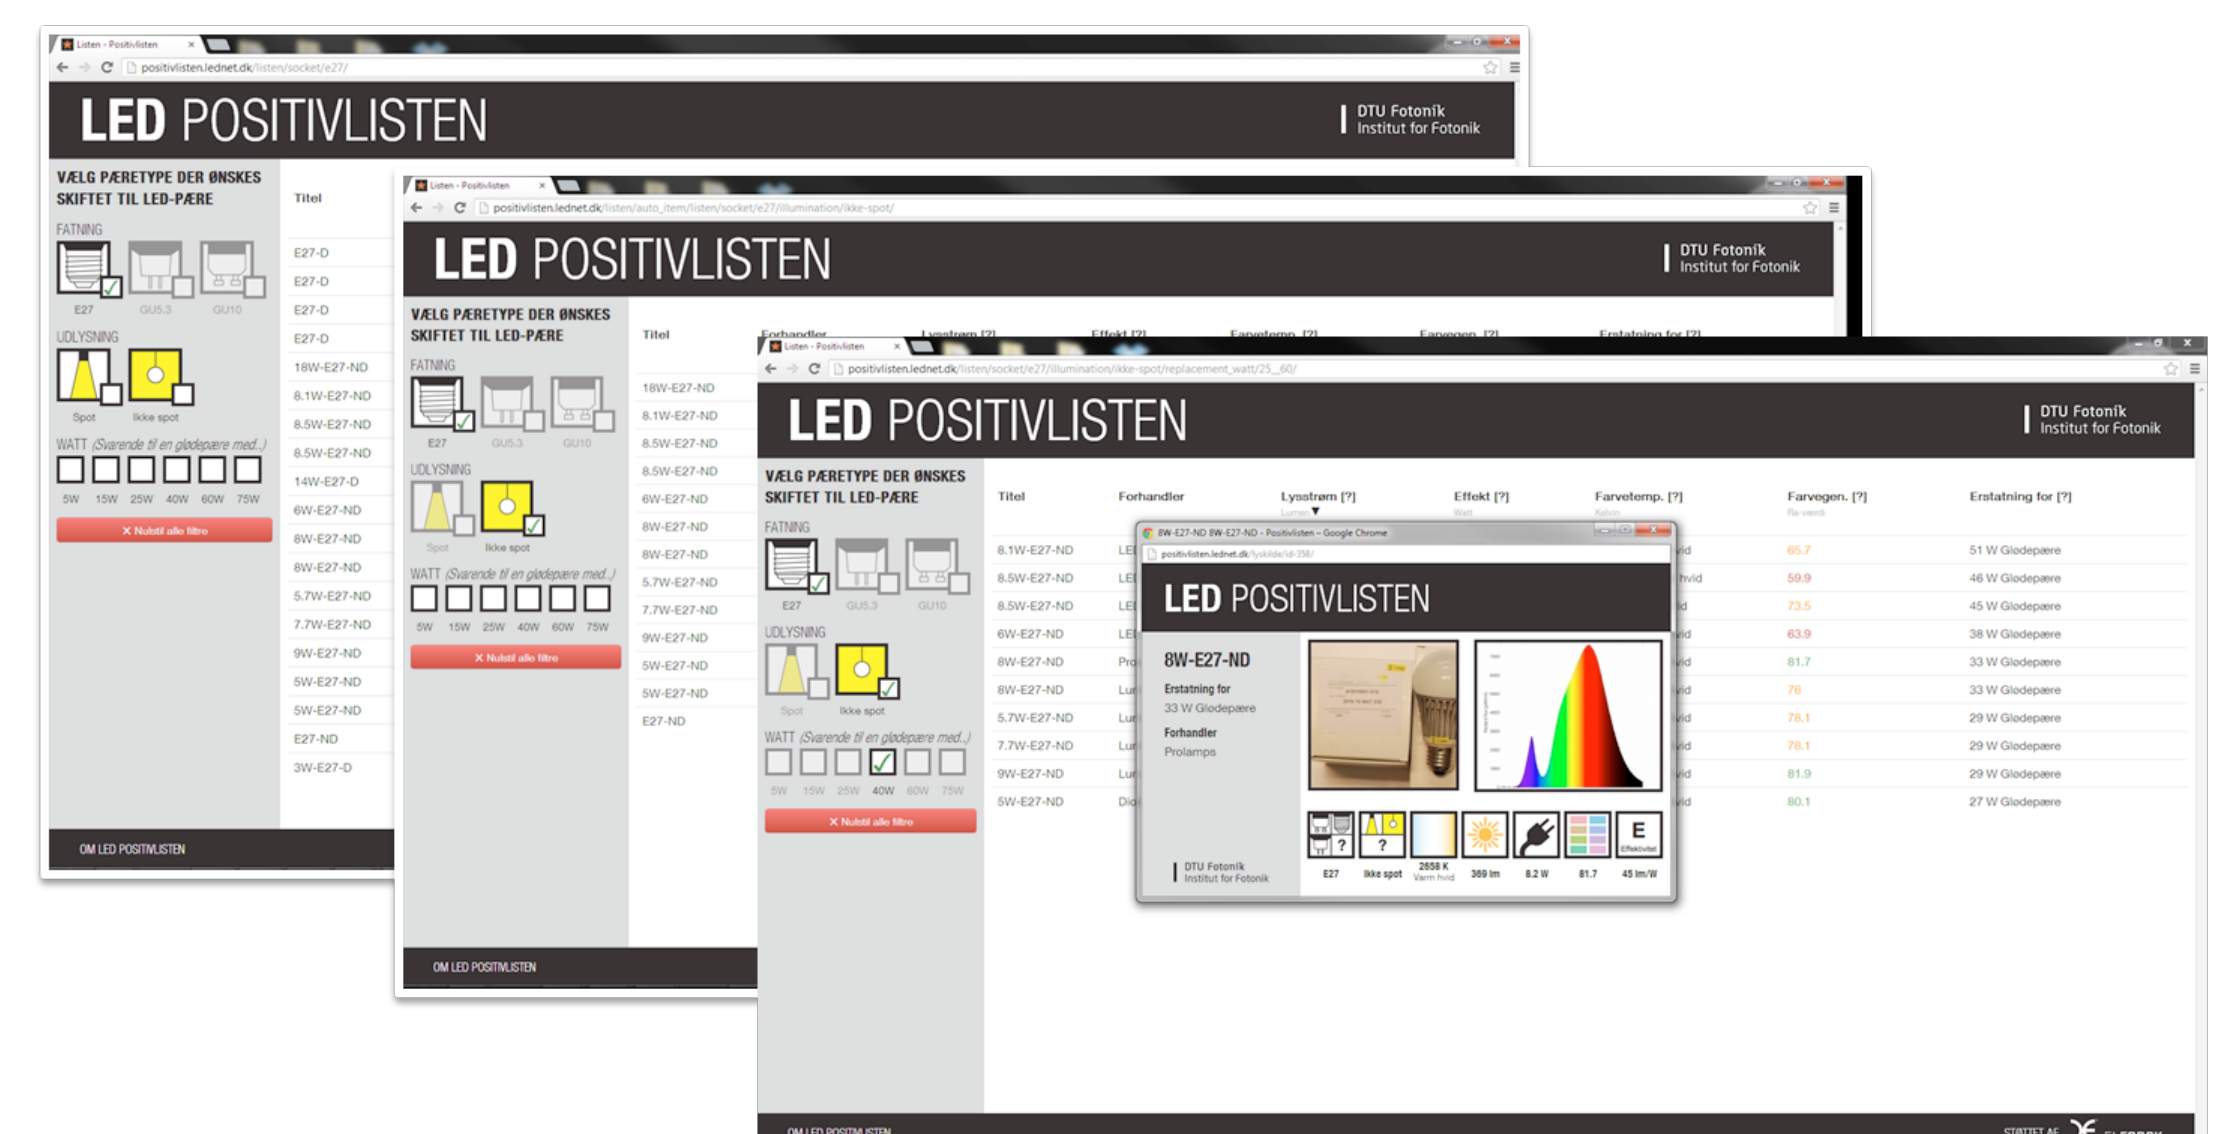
Listen - Positivlisten

positivlisten.lednet.dk/listen/socket/e27/

LED POSITIVLISTEN

DTU Fotonik
Institut for Fotonik

VÆLG PÆRETYPE DER ØNSKES SKIFTET TIL LED-PÆRE

FATNING

E27 GU5.3 GU10

UDLYSNING

Spot Ikke spot

WATT (Svarende til en glødepære med..)

5W 15W 25W 40W 60W 75W

✕ Nulstil alle filtre

Titel

E27-D
E27-D
E27-D
E27-D
18W-E27-ND
8.1W-E27-ND
8.5W-E27-ND
8.5W-E27-ND
14W-E27-D
6W-E27-ND
8W-E27-ND
8W-E27-ND
5.7W-E27-ND
7.7W-E27-ND
9W-E27-ND
5W-E27-ND
5W-E27-ND
E27-ND
3W-E27-D

OM LED POSITIVLISTEN

Listen - Positivlisten

positivlisten.lednet.dk/listen/auto_item/listen/socket/e27/illumination/ikke-spot/

LED POSITIVLISTEN

DTU Fotonik
Institut for Fotonik

VÆLG PÆRETYPE DER ØNSKES SKIFTET TIL LED-PÆRE

FATNING

E27 GU5.3 GU10

UDLYSNING

Spot Ikke spot

WATT (Svarende til en glødepære med..)

5W 15W 25W 40W 60W 75W

✕ Nulstil alle filtre

Titel Forhandler Lysstrøm [?] Effekt [?] Farvetemp. [?] Farvegen. [?] Erstatning for [?]

18W-E27-ND
8.1W-E27-ND
8.5W-E27-ND
8.5W-E27-ND
6W-E27-ND
8W-E27-ND
8W-E27-ND
5.7W-E27-ND
7.7W-E27-ND
9W-E27-ND
5W-E27-ND
5W-E27-ND
E27-ND

OM LED POSITIVLISTEN

Listen - Positivlisten

positivlisten.lednet.dk/listen/socket/e27/illumination/ikke-spot/replacement_watt/25_60/

LED POSITIVLISTEN

DTU Fotonik
Institut for Fotonik

VÆLG PÆRETYPE DER ØNSKES SKIFTET TIL LED-PÆRE

FATNING

E27 GU5.3 GU10

UDLYSNING

Spot Ikke spot

WATT (Svarende til en glødepære med..)

5W 15W 25W 40W 60W 75W

✕ Nulstil alle filtre

| Titel | Forhandler | Lysstrøm [?] | Effekt [?] | Farvetemp. [?] | Farvegen. [?] | Erstatning for [?] |
|---|---|---|---|---|---|---|
| 8.1W-E27-ND | LE | | | vid | 65.7 | 51 W Glødepære |
| 8.5W-E27-ND | LE | | | hvid | 59.9 | 46 W Glødepære |
| 8.5W-E27-ND | LE | | | d | 73.5 | 45 W Glødepære |
| 6W-E27-ND | LE | | | vid | 63.9 | 38 W Glødepære |
| 8W-E27-ND | Pro | | | vid | 81.7 | 33 W Glødepære |
| 8W-E27-ND | Lu | | | vid | 76 | 33 W Glødepære |
| 5.7W-E27-ND | Lu | | | vid | 78.1 | 29 W Glødepære |
| 7.7W-E27-ND | Lu | | | vid | 78.1 | 29 W Glødepære |
| 9W-E27-ND | Lu | | | vid | 81.9 | 29 W Glødepære |
| 5W-E27-ND | Dio | | | vid | 80.1 | 27 W Glødepære |

8W-E27-ND 8W-E27-ND - Positivlisten - Google Chrome

positivlisten.lednet.dk/lyskilde/id-358/

LED POSITIVLISTEN

8W-E27-ND

Erstatning for
33 W Glødepære

Forhandler
Prolamps

DTU Fotonik
Institut for Fotonik

E27 Ikke spot 2658 K Varm hvid 369 lm 8.2 W 81.7 45 lm/W

OM LED POSITIVLISTEN

STØTTET AF